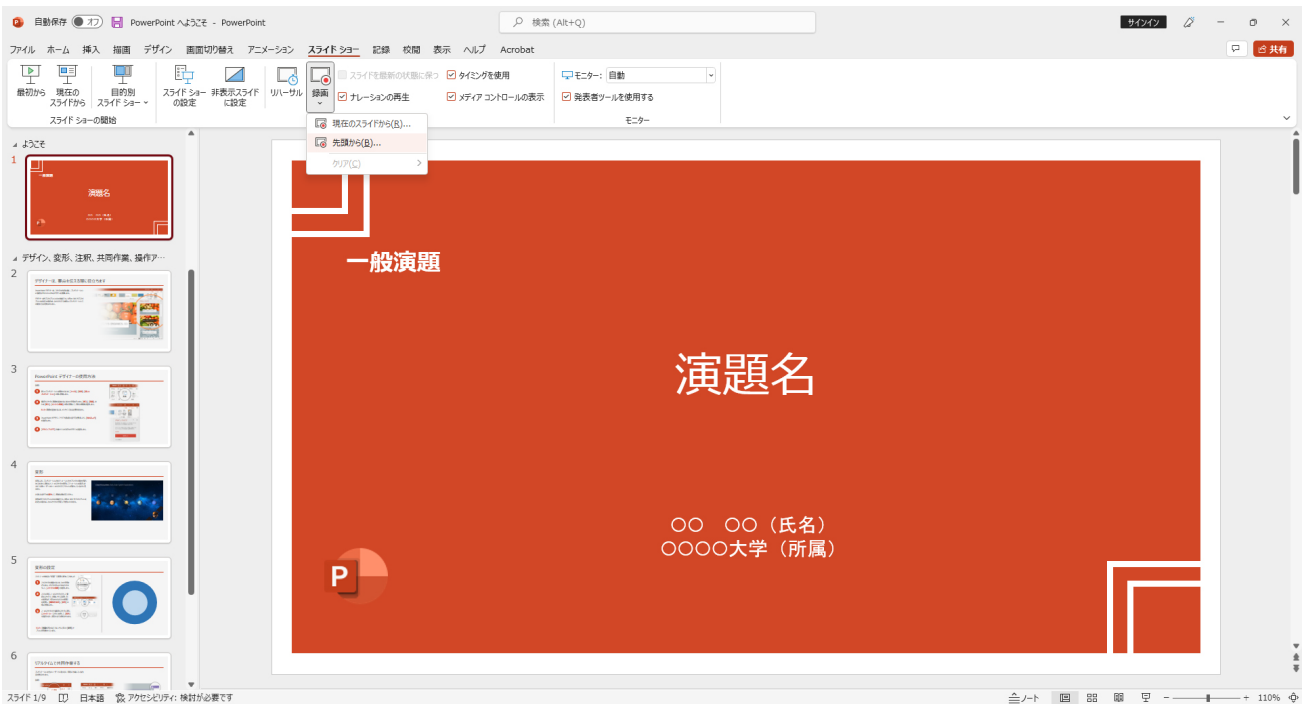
自動保存 オフ PowerPoint へようこそ - PowerPoint 検索 (Alt+Q) サインイン

ファイル ホーム 挿入 描画 デザイン 画面切り替え アニメーション スライド ショー 記録 校閲 表示 ヘルプ Acrobat 共有

最初から 現在のスライドから 目的別スライド ショー スライド ショーの設定 非表示スライドに設定 リハーサル 録画 スライドを最新の状態に保つ タイミングを使用 ナレーションの再生 メディア コントロールの表示 モニター: 自動 発表者ツールを使用する

スライド ショーの開始 モニター

現在のスライドから(R)...
先頭から(B)...
クリア(C)

ようこそ

1

演題名

デザイン、変形、注釈、共同作業、操作ア...

2

3

4

5

6

一般演題

演題名

○○ ○○（氏名）
○○○○大学（所属）

スライド 1/9 日本語 アクセシビリティ: 検討が必要です ノート 110%